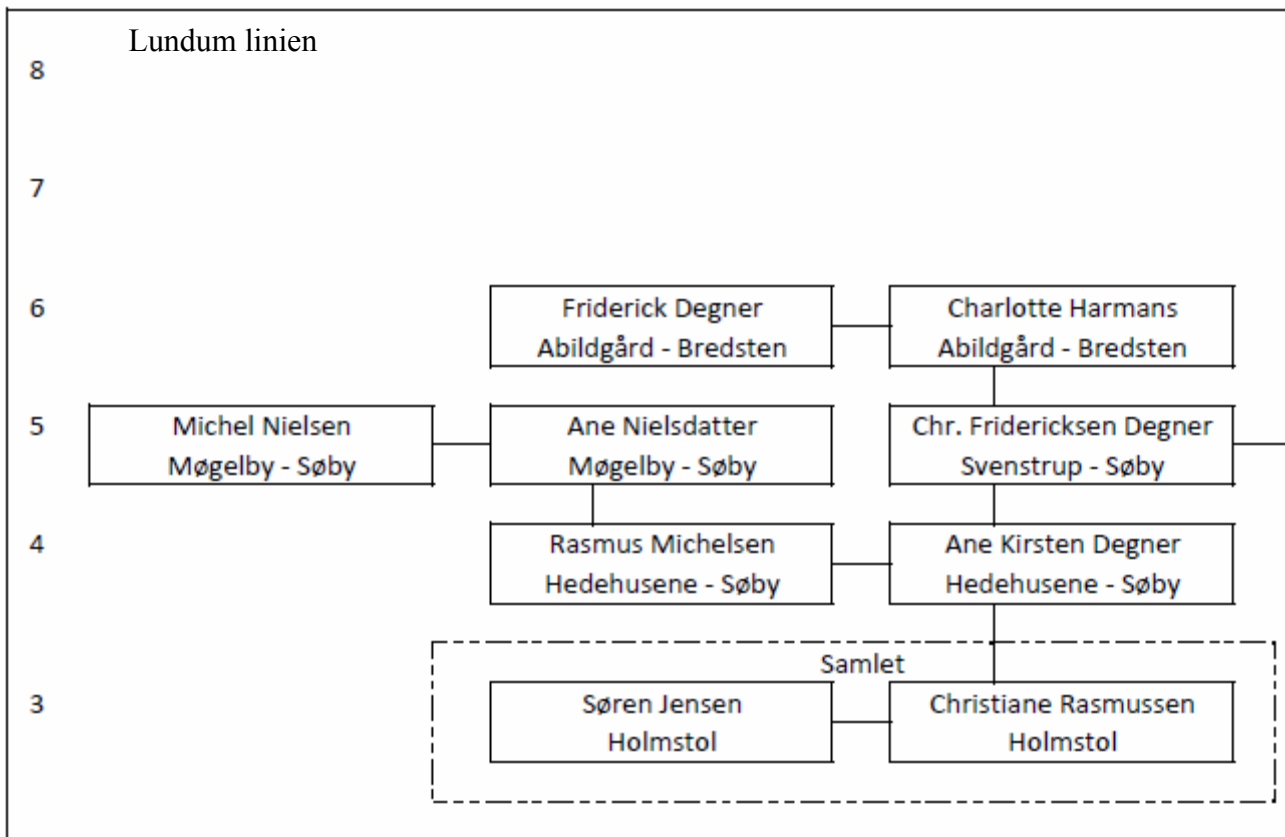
Lundum linien

8

7

6

Friderick Degner
Abildgård - Bredsten

Charlotte Harmans
Abildgård - Bredsten

5

Michel Nielsen
Møgelby - Søby

Ane Nielsdatter
Møgelby - Søby

Chr. Fridericksen Degner
Svenstrup - Søby

4

Rasmus Michelsen
Hedehusene - Søby

Ane Kirsten Degner
Hedehusene - Søby

Samlet

3

Søren Jensen
Holmstol

Christiane Rasmussen
Holmstol